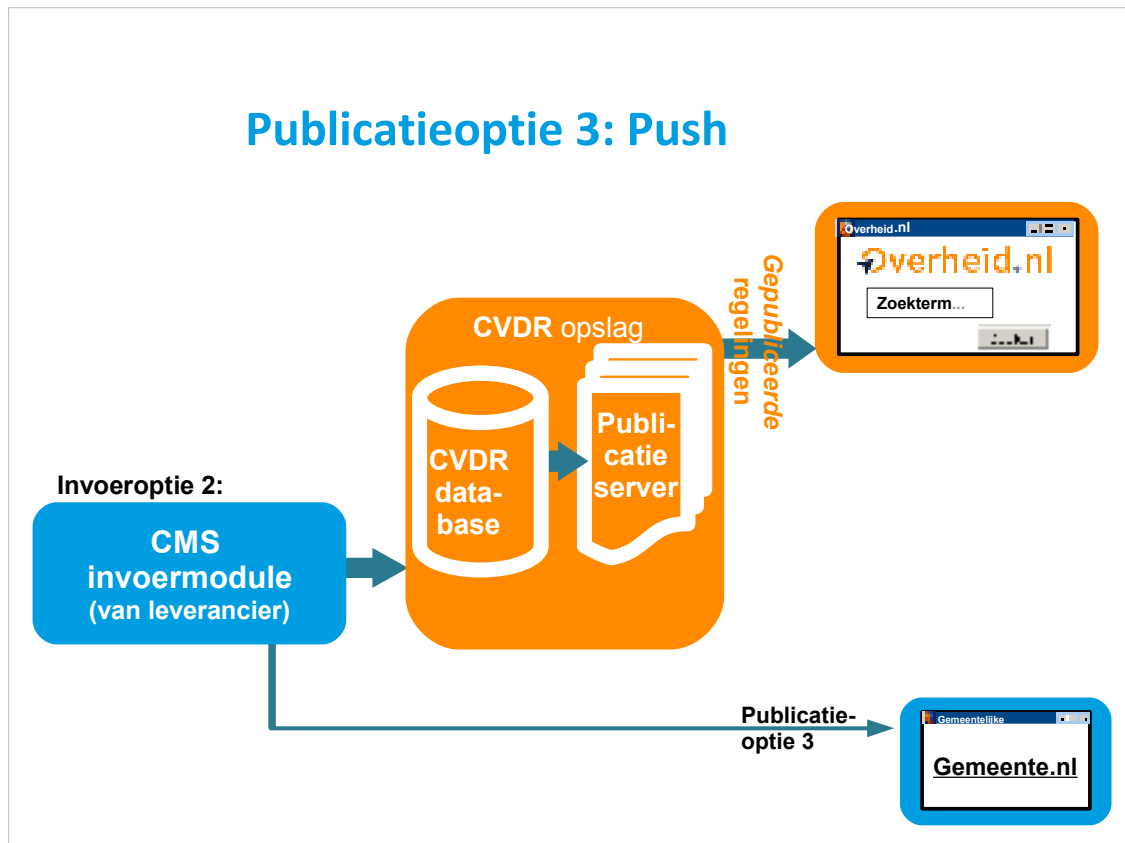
Publicatieoptie 3: Push

Overheid.nl

Overheid.nl

Zoekterm...

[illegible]

Gepubliceerde regelingen

CVDR opslag

CVDR database

Publicatie server

Invoeroptie 2:

CMS invoermodule (van leverancier)

Publicatie-optie 3

Gemeentelijke

Gemeente.nl